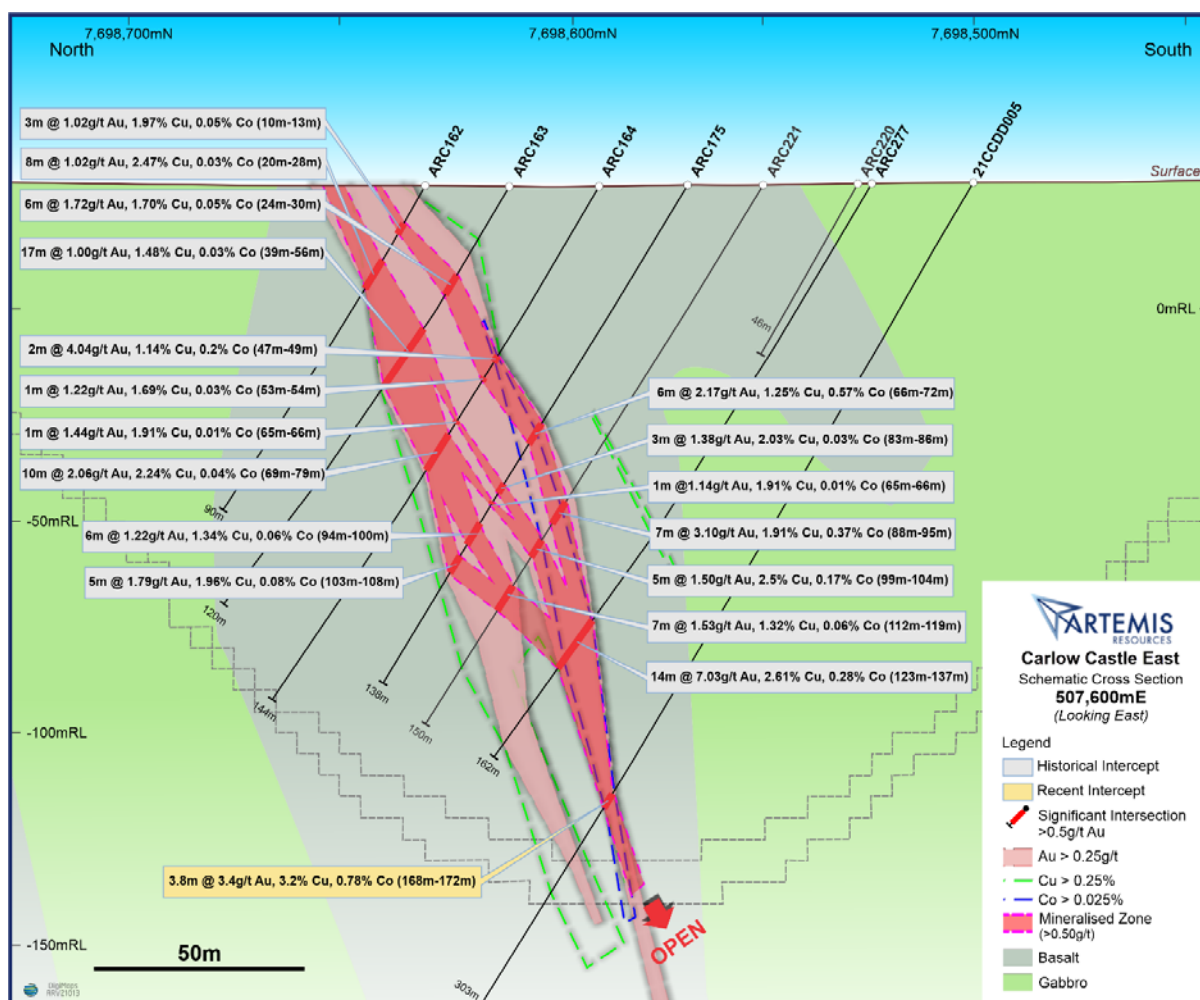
7,698,700mN
7,698,600mN
7,698,500mN
North
South

ARC162
ARC163
ARC164
ARC175
ARC221
ARC220
ARC277
21CCDD005
Surface
0mRL
-50mRL
-100mRL
-150mRL

3m @ 1.02g/t Au, 1.97% Cu, 0.05% Co (10m-13m)
8m @ 1.02g/t Au, 2.47% Cu, 0.03% Co (20m-28m)
6m @ 1.72g/t Au, 1.70% Cu, 0.05% Co (24m-30m)
17m @ 1.00g/t Au, 1.48% Cu, 0.03% Co (39m-56m)
2m @ 4.04g/t Au, 1.14% Cu, 0.2% Co (47m-49m)
1m @ 1.22g/t Au, 1.69% Cu, 0.03% Co (53m-54m)
1m @ 1.44g/t Au, 1.91% Cu, 0.01% Co (65m-66m)
10m @ 2.06g/t Au, 2.24% Cu, 0.04% Co (69m-79m)
6m @ 1.22g/t Au, 1.34% Cu, 0.06% Co (94m-100m)
5m @ 1.79g/t Au, 1.96% Cu, 0.08% Co (103m-108m)
6m @ 2.17g/t Au, 1.25% Cu, 0.57% Co (66m-72m)
3m @ 1.38g/t Au, 2.03% Cu, 0.03% Co (83m-86m)
1m @1.14g/t Au, 1.91% Cu, 0.01% Co (65m-66m)
7m @ 3.10g/t Au, 1.91% Cu, 0.37% Co (88m-95m)
5m @ 1.50g/t Au, 2.5% Cu, 0.17% Co (99m-104m)
7m @ 1.53g/t Au, 1.32% Cu, 0.06% Co (112m-119m)
14m @ 7.03g/t Au, 2.61% Cu, 0.28% Co (123m-137m)
3.8m @ 3.4g/t Au, 3.2% Cu, 0.78% Co (168m-172m)

46m
90m
120m
144m
138m
150m
162m
303m
OPEN
50m

ARTEMIS RESOURCES
Carlow Castle East
Schematic Cross Section
507,600mE
(Looking East)
Legend
Historical Intercept
Recent Intercept
Significant Intersection >0.5g/t Au
Au > 0.25g/t
Cu > 0.25%
Co > 0.025%
Mineralised Zone (>0.50g/t)
Basalt
Gabbro
DigiMaps
RRV21013